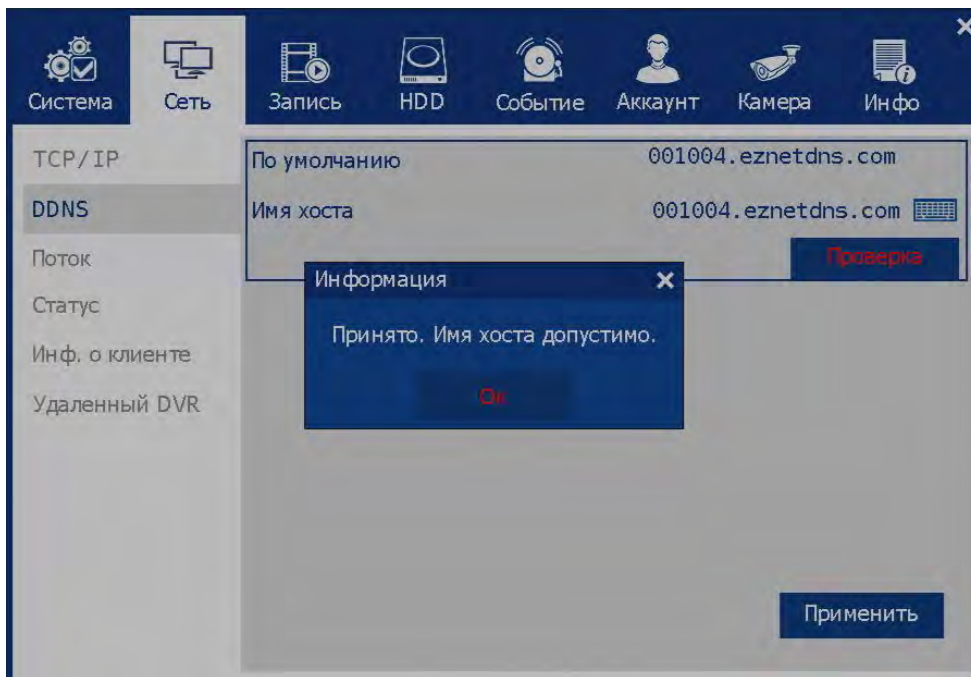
Система Сеть Запись HDD Событие Аккаунт Камера Инфо

TCP/IP
DDNS
Поток
Статус
Инф. о клиенте
Удаленный DVR

По умолчанию 001004.eznetdns.com
Имя хоста 001004.eznetdns.com
Проверка

Информация
Принято. Имя хоста допустимо.
Ок

Применить